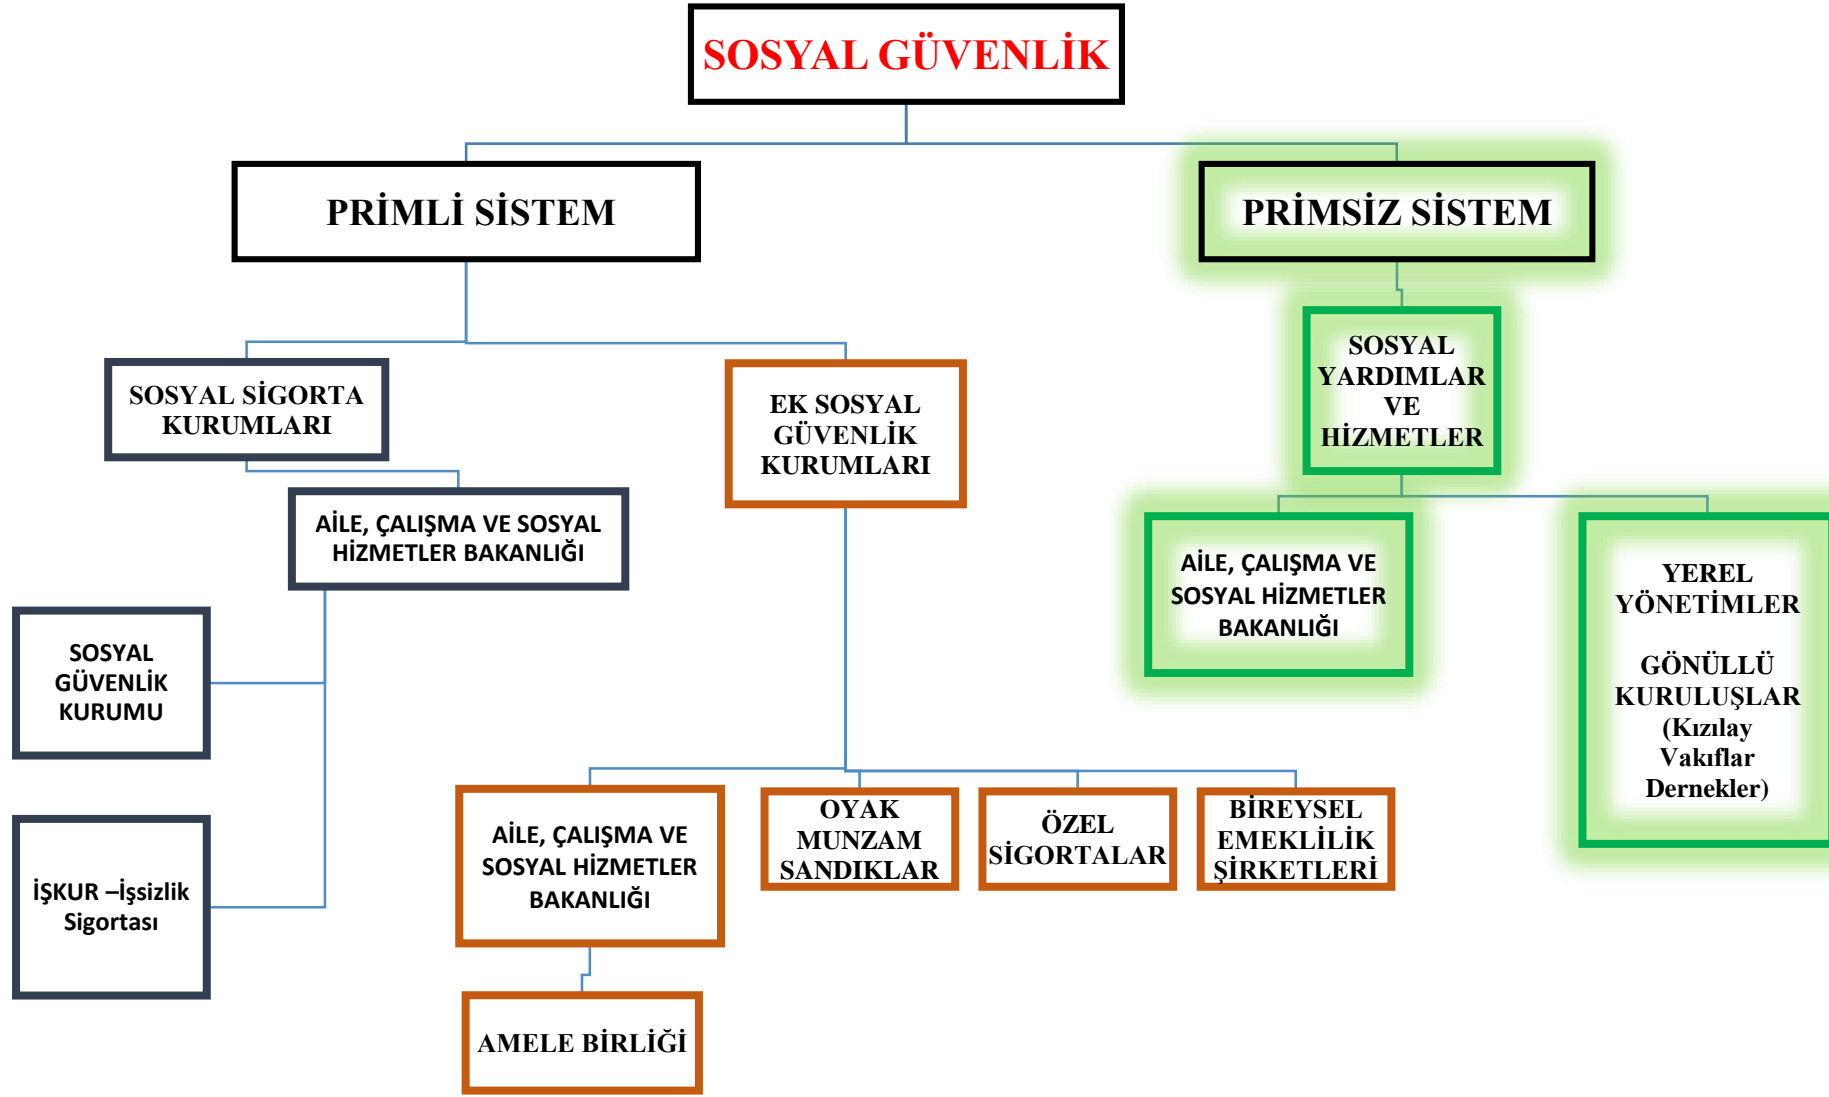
SOSYAL GÜVENLİK

PRİMLİ SİSTEM

PRİMSİZ SİSTEM

SOSYAL SİGORTA KURUMLARI

EK SOSYAL GÜVENLİK KURUMLARI

SOSYAL YARDIMLAR VE HİZMETLER

AİLE, ÇALIŞMA VE SOSYAL HİZMETLER BAKANLIĞI

AİLE, ÇALIŞMA VE SOSYAL HİZMETLER BAKANLIĞI

YEREL YÖNETİMLER

GÖNÜLLÜ KURULUŞLAR (Kızılay Vakıflar Dernekler)

SOSYAL GÜVENLİK KURUMU

İŞKUR –İşsizlik Sigortası

AİLE, ÇALIŞMA VE SOSYAL HİZMETLER BAKANLIĞI

OYAK MUNZAM SANDIKLAR

ÖZEL SİGORTALAR

BİREYSEL EMEKLİLİK ŞİRKETLERİ

AMELE BİRLİĞİ